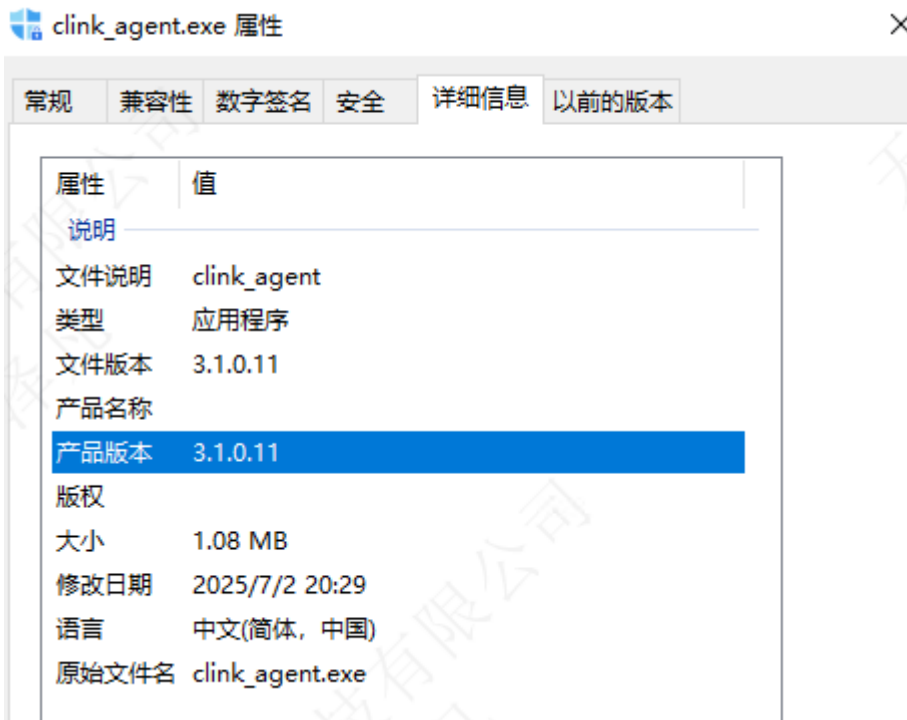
clink_agent.exe 属性

×

常规 | 兼容性 | 数字签名 | 安全 | 详细信息 | 以前的版本

| 属性 | 值 |
|---|---|
| 说明 | |
| 文件说明 | clink_agent |
| 类型 | 应用程序 |
| 文件版本 | 3.1.0.11 |
| 产品名称 | |
| 产品版本 | 3.1.0.11 |
| 版权 | |
| 大小 | 1.08 MB |
| 修改日期 | 2025/7/2 20:29 |
| 语言 | 中文(简体，中国) |
| 原始文件名 | clink_agent.exe |

有限公司
有限公司
有限公司